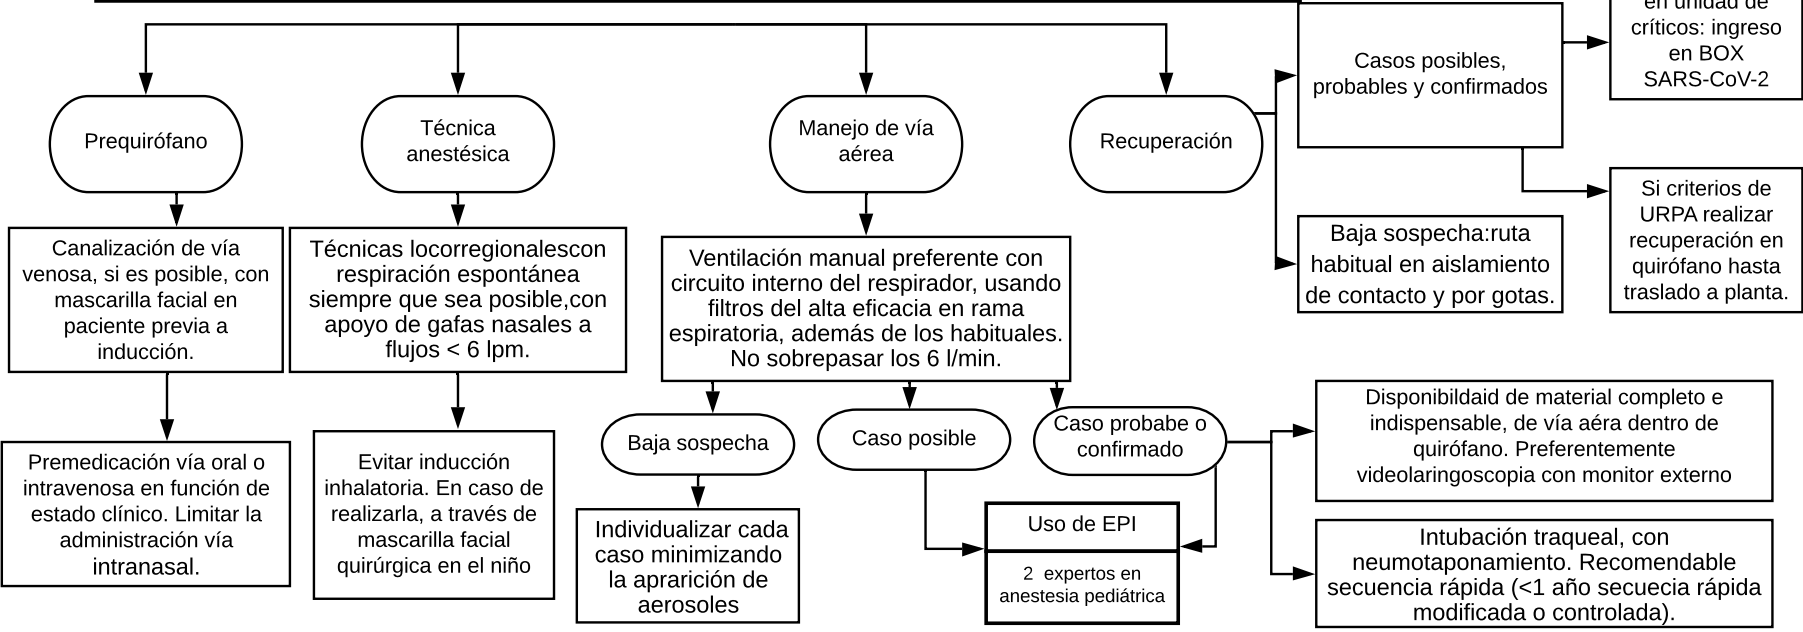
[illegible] en unidad de críticos: ingreso en BOX SARS-CoV-2

Casos posibles, probables y confirmados

Prequirófano

Técnica anestésica

Manejo de vía aérea

Recuperación

Si criterios de URPA realizar recuperación en quirófano hasta traslado a planta.

Baja sospecha:ruta habitual en aislamiento de contacto y por gotas.

Canalización de vía venosa, si es posible, con mascarilla facial en paciente previa a inducción.

Técnicas locorregionalescon respiración espontánea siempre que sea posible,con apoyo de gafas nasales a flujos < 6 lpm.

Ventilación manual preferente con circuito interno del respirador, usando filtros del alta eficacia en rama espiratoria, además de los habituales. No sobrepasar los 6 l/min.

Premedicación vía oral o intravenosa en función de estado clínico. Limitar la administración vía intranasal.

Evitar inducción inhalatoria. En caso de realizarla, a través de mascarilla facial quirúrgica en el niño

Baja sospecha

Caso posible

Caso probabe o confirmado

Disponibildaid de material completo e indispensable, de vía aéra dentro de quirófano. Preferentemente videolaringoscopia con monitor externo

Individualizar cada caso minimizando la aprarición de aerosoles

Uso de EPI

2 expertos en anestesia pediátrica

Intubación traqueal, con neumotaponamiento. Recomendable secuencia rápida (<1 año secuecia rápida modificada o controlada).